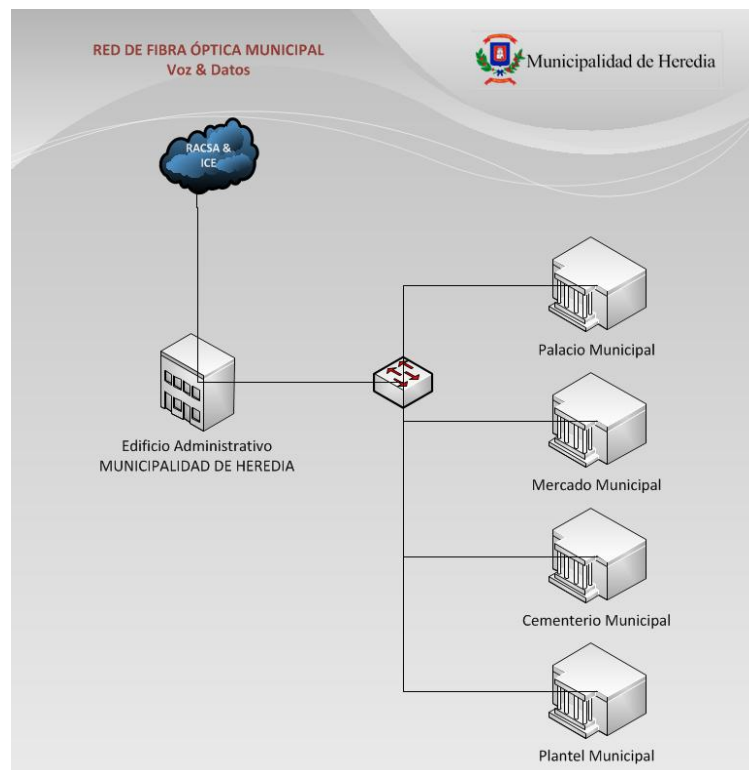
RED DE FIBRA ÓPTICA MUNICIPAL
Voz & Datos

Municipalidad de Heredia

RACSA & ICE

Edificio Administrativo
MUNICIPALIDAD DE HEREDIA

Palacio Municipal

Mercado Municipal

Cementerio Municipal

Plantel Municipal